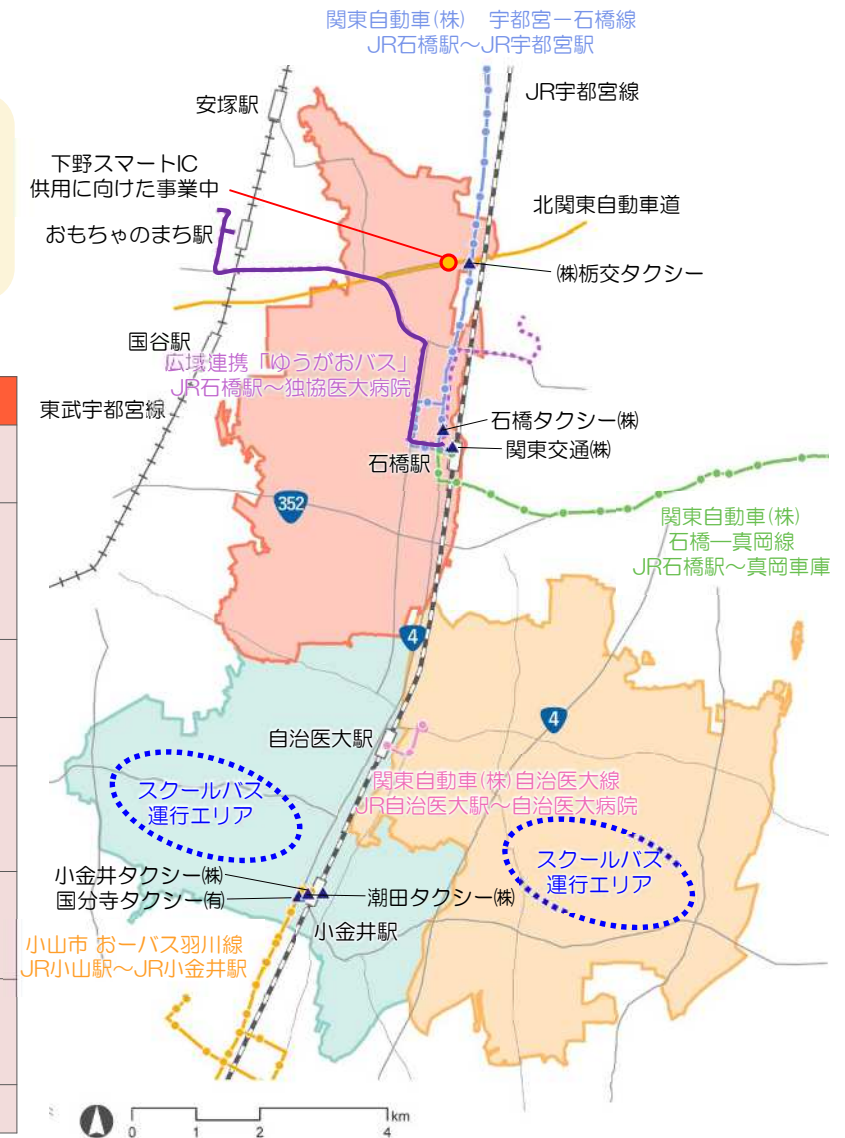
関東自動車(株)　宇都宮－石橋線
JR石橋駅～JR宇都宮駅

JR宇都宮線

安塚駅

下野スマートIC
供用に向けた事業中

北関東自動車道

おもちゃのまち駅

㈱栃交タクシー

国谷駅

広域連携「ゆうがおバス」
JR石橋駅～独協医大病院

東武宇都宮線

石橋タクシー㈱

関東交通㈱

石橋駅

352

関東自動車(株)
石橋一真岡線
JR石橋駅～真岡車庫

4

4

自治医大駅

関東自動車(株)自治医大線
JR自治医大駅～自治医大病院

スクールバス
運行エリア

スクールバス
運行エリア

小金井タクシー㈱

国分寺タクシー㈲

潮田タクシー㈱

小金井駅

小山市 おーバス羽川線
JR小山駅～JR小金井駅

0　1　2　4 km